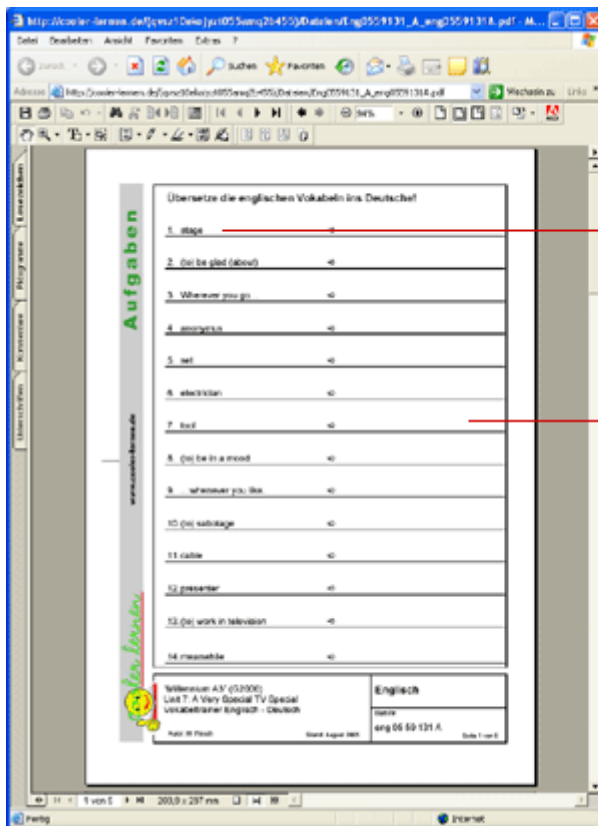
http://cooler-lernen.de/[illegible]/Dateien/Eng05591131_A_eng05591318.pdf - M...

Datei Bearbeiten Ansicht Favoriten Extras ?

Zurück Suchen Favoriten

Adresse http://cooler-lernen.de/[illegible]/Dateien/Eng05591131_A_eng05591318.pdf Wechseln zu Links

94%

Lesezeichen Programme Kommentare Unterschriften

Aufgaben

www.cooler-lernen.de

Übersetze die englischen Vokabeln ins Deutsche!

1. stage =

2. (to) be glad (about) =

3. Wherever you go =

4. anonymous =

5. set =

6. electrician =

7. tool =

8. (to) be in a mood =

9. ... whenever you like =

10.(to) sabotage =

11.cable =

12.presenter =

13.(to) work in television =

14.meanwhile =

Millennium A3' (G2000)
Unit 7: A Very Special TV Special
Vokabeltrainer Englisch - Deutsch

Autor: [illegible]

Stand: August 2005

Englisch

Datei:
eng 05 59 131 A

Seite 1 von 5

1 von 5

209,0 x 297 mm

Fertig

Internet